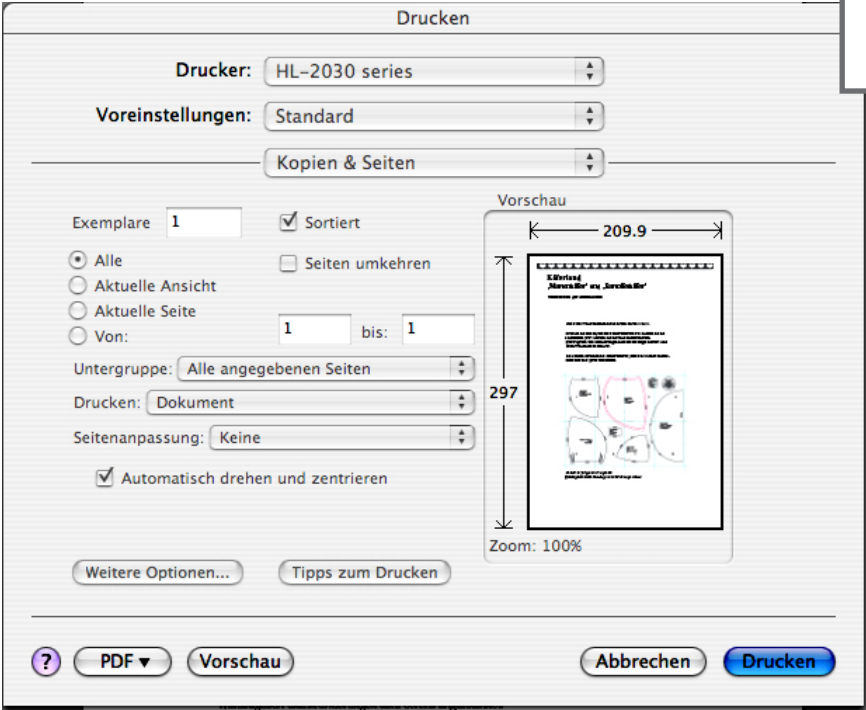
Drucken

Drucker: HL-2030 series

Voreinstellungen: Standard

Kopien & Seiten

Exemplare 1

Sortiert

Alle

Seiten umkehren

Aktuelle Ansicht

Aktuelle Seite

Von: 1 bis: 1

Untergruppe: Alle angegebenen Seiten

Drucken: Dokument

Seitenanpassung: Keine

Automatisch drehen und zentrieren

Vorschau

209.9

297

Käferland
„Marienkäfer" und „Sonnenkäfer"

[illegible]

Zoom: 100%

Weitere Optionen...

Tipps zum Drucken

?

PDF ▾

Vorschau

Abbrechen

Drucken